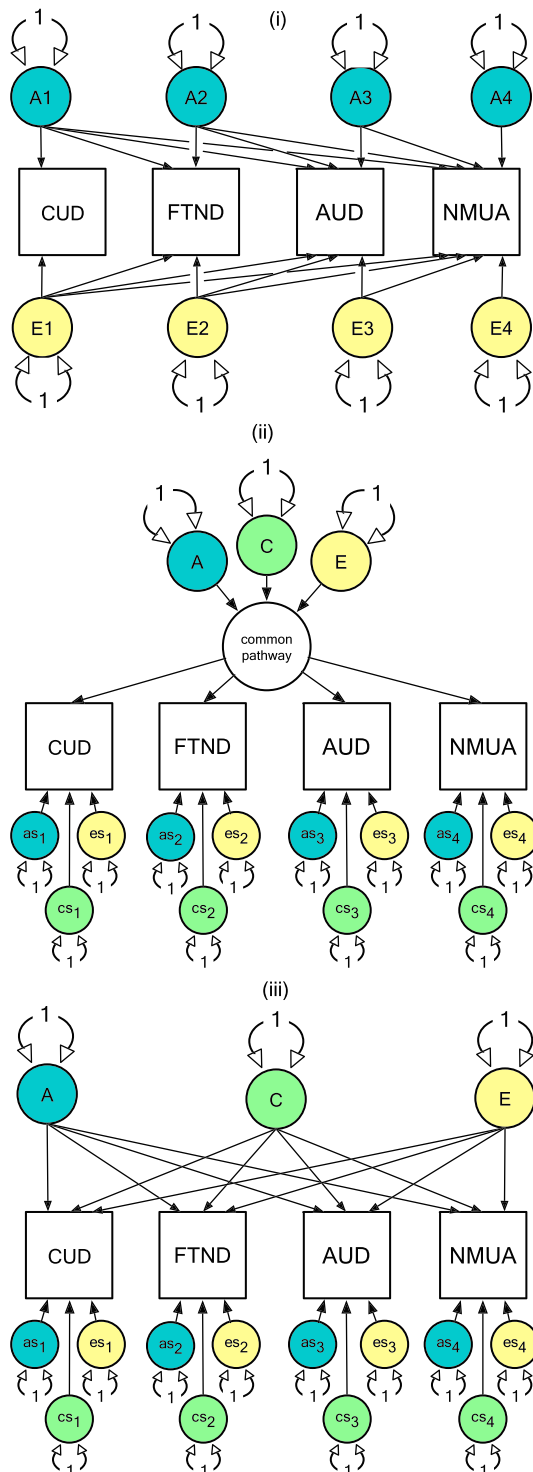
(i)

1 1 1 1

A1 A2 A3 A4

CUD FTND AUD NMUA

E1 E2 E3 E4

1 1 1 1

(ii)

1 1 1

A C E

common pathway

CUD FTND AUD NMUA

$as_1$ $es_1$ $as_2$ $es_2$ $as_3$ $es_3$ $as_4$ $es_4$

1 1 1 1 1 1 1 1

$cs_1$ $cs_2$ $cs_3$ $cs_4$

1 1 1 1

(iii)

1 1 1

A C E

CUD FTND AUD NMUA

$as_1$ $es_1$ $as_2$ $es_2$ $as_3$ $es_3$ $as_4$ $es_4$

1 1 1 1 1 1 1 1

$cs_1$ $cs_2$ $cs_3$ $cs_4$

1 1 1 1